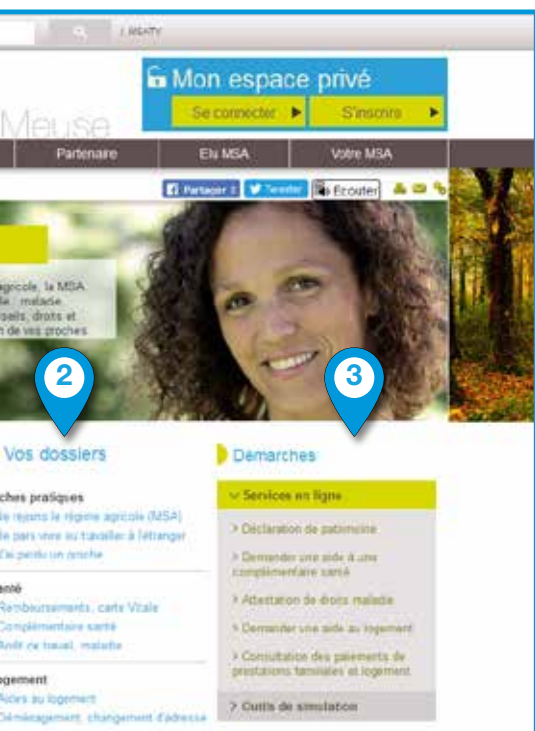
| REATY

Mon espace privé

Se connecter ▶

S'inscrire ▶

Meuse

Partenaire

Elu MSA

Votre MSA

Partager

Tweeter

Ecouter

agricole, la MSA le, maladie, seils, droits et n de vos proches

2

3

Vos dossiers

ches pratiques

Je rejoins le régime agricole (MSA)

Je pars vivre ou travailler à l'étranger

J'ai perdu un proche

anté

Remboursements, carte Vitale

Complémentaire santé

Arrêt de travail, maladie

ogement

Aides au logement

Déménagement, changement d'adresse

Démarches

Services en ligne

> Déclaration de patrimoine

> Demander une aide à une complémentaire santé

> Attestation de droits maladie

> Demander une aide au logement

> Consultation des paiements de prestations familiales et logement

> Outils de simulation